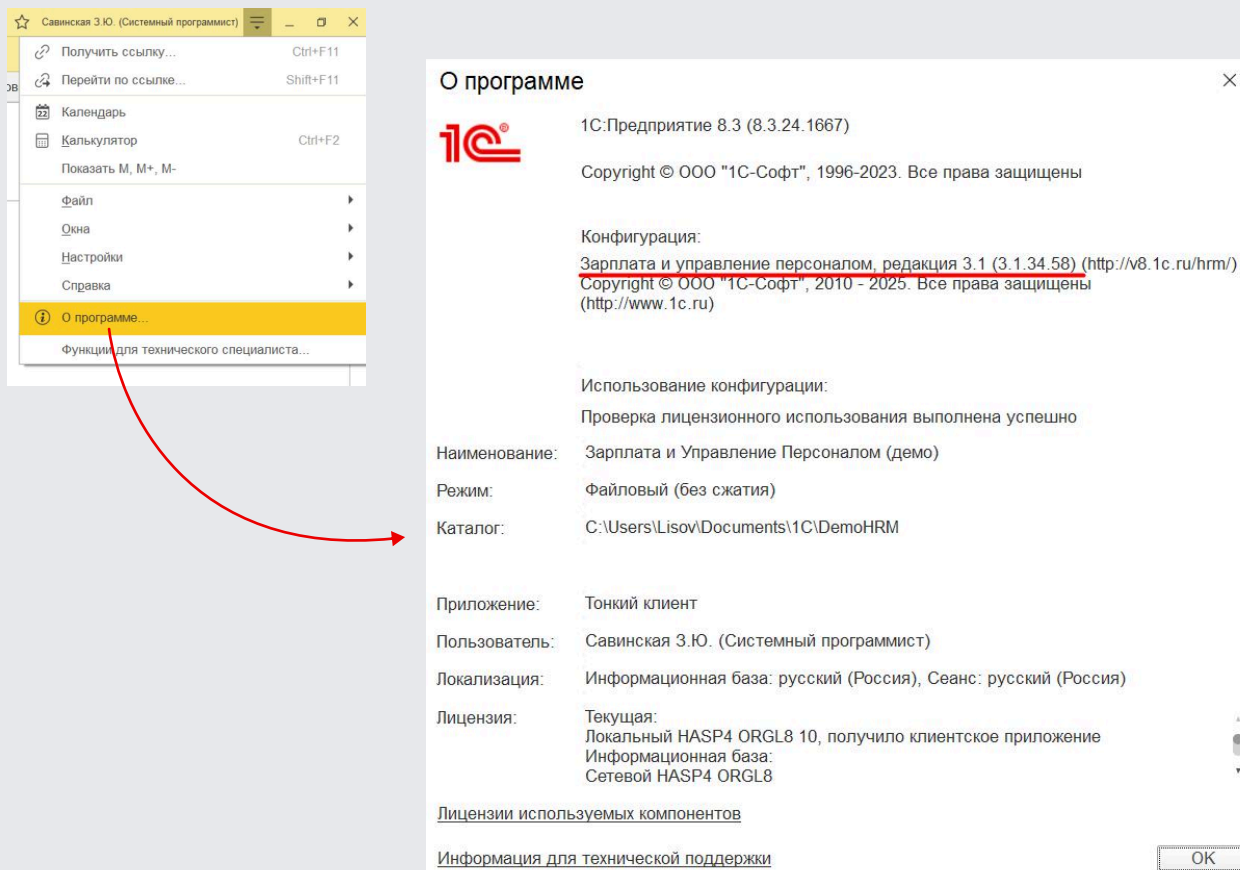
Савинская З.Ю. (Системный программист)

Получить ссылку... Ctrl+F11
Перейти по ссылке... Shift+F11
Календарь
Калькулятор Ctrl+F2
Показать M, M+, M-
Файл
Окна
Настройки
Справка
О программе...
Функции для технического специалиста...

О программе

1С:Предприятие 8.3 (8.3.24.1667)

Copyright © ООО "1С-Софт", 1996-2023. Все права защищены

Конфигурация:
Зарплата и управление персоналом, редакция 3.1 (3.1.34.58) (http://v8.1c.ru/hrm/)
Copyright © ООО "1С-Софт", 2010 - 2025. Все права защищены
(http://www.1c.ru)

Использование конфигурации:
Проверка лицензионного использования выполнена успешно

Наименование: Зарплата и Управление Персоналом (демо)
Режим: Файловый (без сжатия)
Каталог: C:\Users\Lisov\Documents\1C\DemoHRM

Приложение: Тонкий клиент
Пользователь: Савинская З.Ю. (Системный программист)
Локализация: Информационная база: русский (Россия), Сеанс: русский (Россия)
Лицензия: Текущая:
Локальный HASP4 ORGL8 10, получило клиентское приложение
Информационная база:
Сетевой HASP4 ORGL8

Лицензии используемых компонентов

Информация для технической поддержки

OK